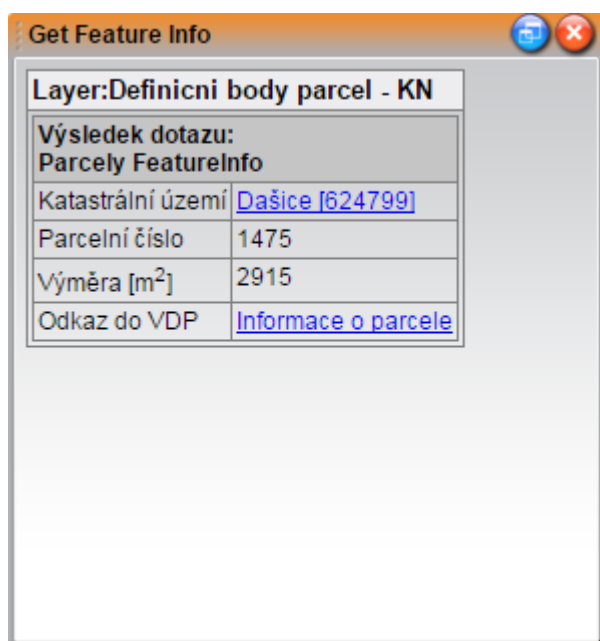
Get Feature Info

Layer:Definicni body parcel - KN

| Výsledek dotazu: Parcely FeatureInfo | |
|---|---|
| Katastrální území | Dašice [624799] |
| Parcelní číslo | 1475 |
| Výměra [m$^2$] | 2915 |
| Odkaz do VDP | Informace o parcele |